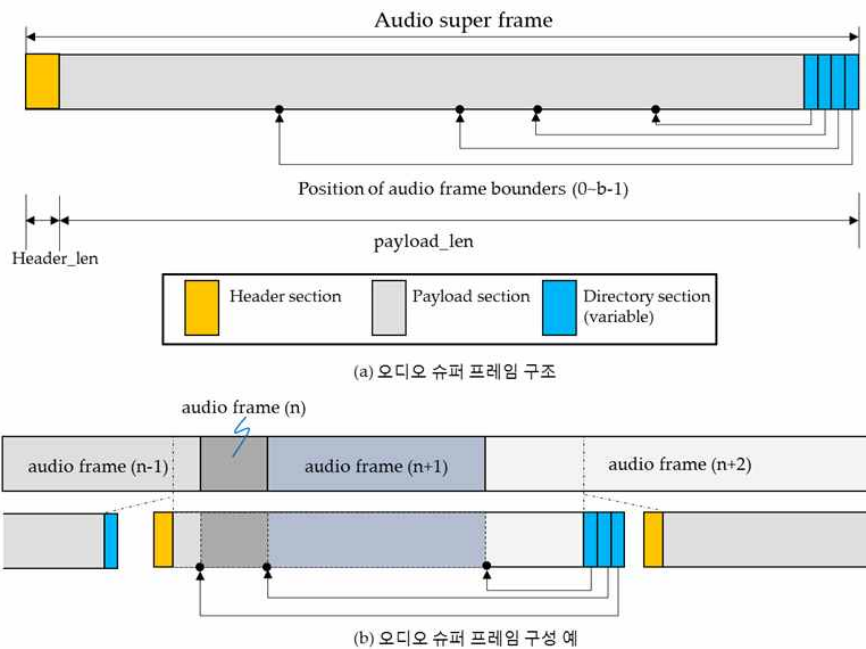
Audio super frame

Position of audio frame bounders (0~b-1)

Header_len

payload_len

Header section

Payload section

Directory section (variable)

(a) 오디오 슈퍼 프레임 구조

audio frame (n)

audio frame (n-1)

audio frame (n+1)

audio frame (n+2)

(b) 오디오 슈퍼 프레임 구성 예